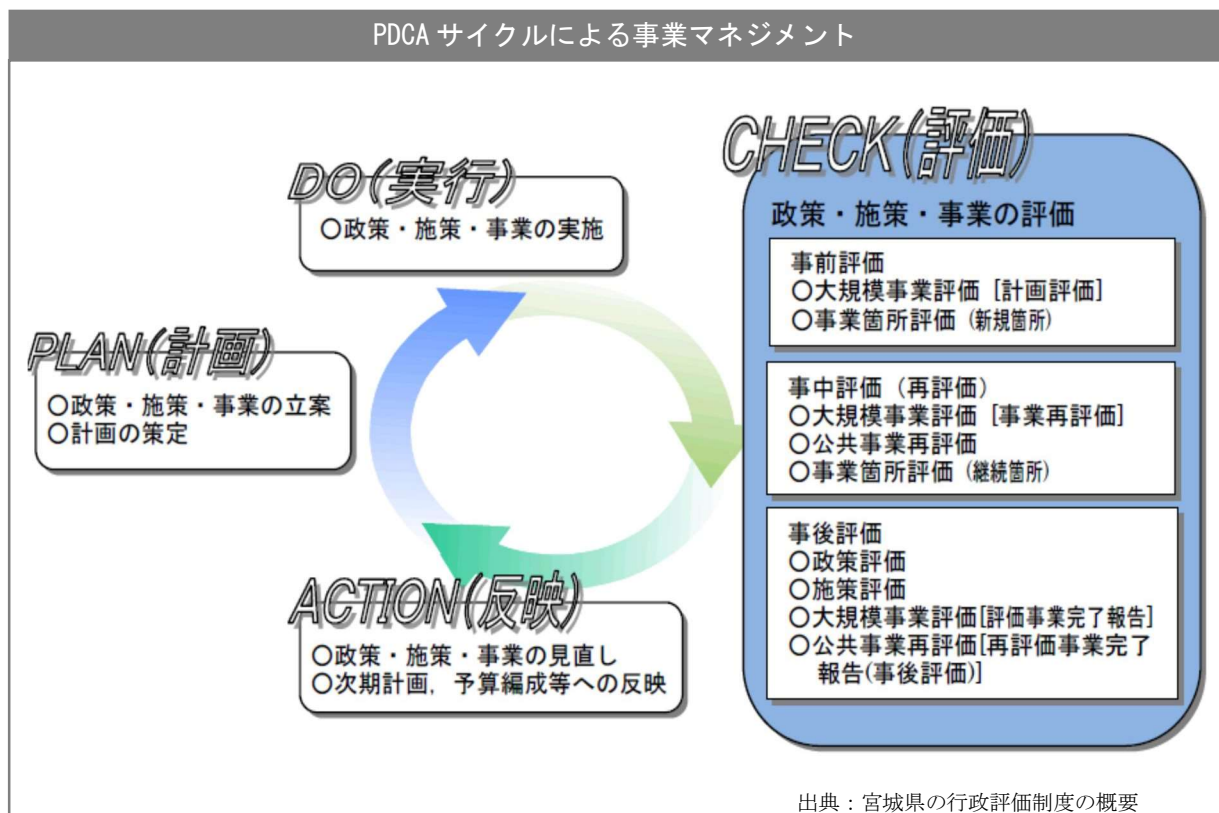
PDCA サイクルによる事業マネジメント

DO(実行)
○政策・施策・事業の実施

PLAN(計画)
○政策・施策・事業の立案
○計画の策定

ACTION(反映)
○政策・施策・事業の見直し
○次期計画，予算編成等への反映

CHECK(評価)
政策・施策・事業の評価

事前評価
○大規模事業評価［計画評価］
○事業箇所評価（新規箇所）

事中評価（再評価）
○大規模事業評価［事業再評価］
○公共事業再評価
○事業箇所評価（継続箇所）

事後評価
○政策評価
○施策評価
○大規模事業評価[評価事業完了報告]
○公共事業再評価[再評価事業完了報告(事後評価)]

出典：宮城県の行政評価制度の概要